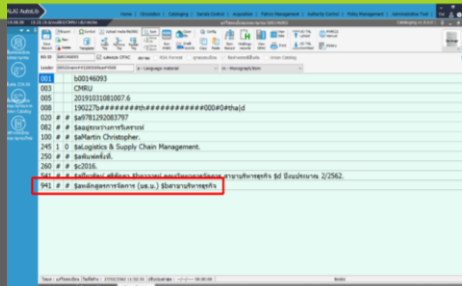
ALIST AutoLib

Home | Circulation | Cataloging | Serials Control | Acquisition | Patron Management | Authority Control | Policy Management | Administrative Tool

001 b00146093
003 CMRU
005 20191031081007.6
008 190227b########th###########000#0#tha|d
020 # # $a9781292083797
040 # # $a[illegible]
100 1 # $aMartin Christopher.
245 1 0 $aLogistics & Supply Chain Management.
250 # # $a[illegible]
260 # # $c2016.
500 # # $a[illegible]
941 # # $aหลักสูตรการจัดการ (บธ.บ.) ฐิสาขาบริหารธุรกิจ